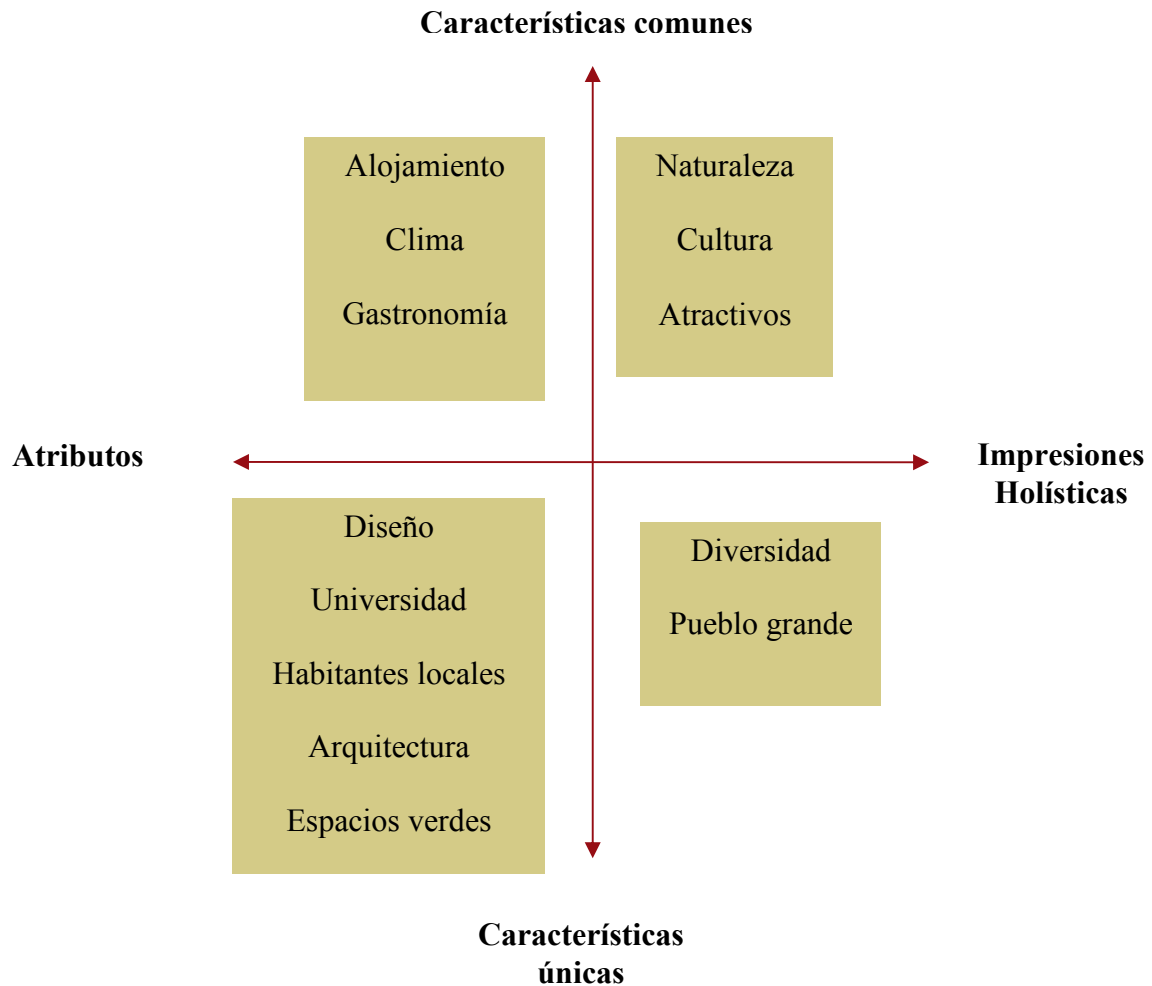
Características comunes

Alojamiento

Clima

Gastronomía

Naturaleza

Cultura

Atractivos

Atributos

Impresiones Holísticas

Diseño

Universidad

Habitantes locales

Arquitectura

Espacios verdes

Diversidad

Pueblo grande

Características únicas